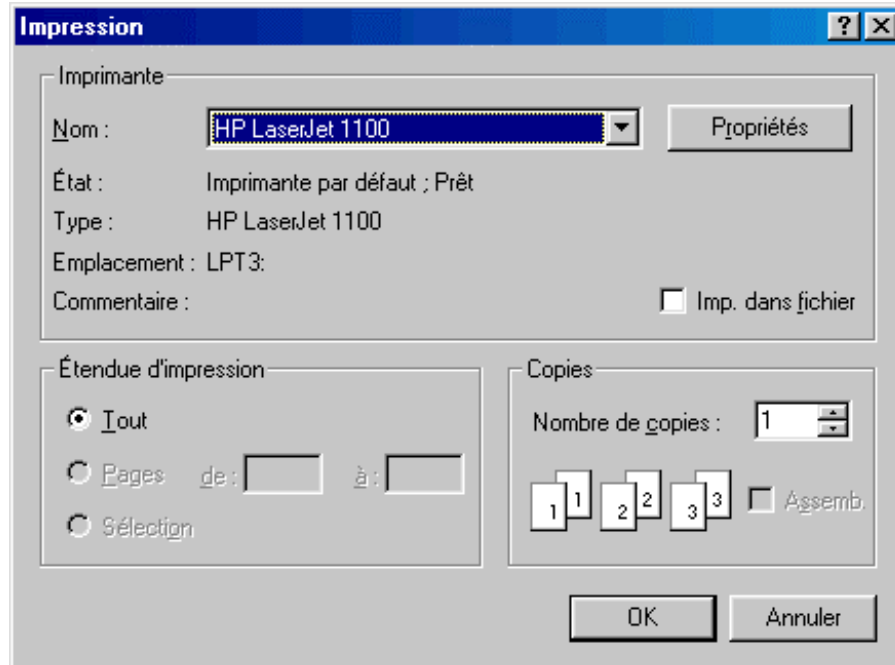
Impression
? X

Imprimante
Nom : HP LaserJet 1100
Propriétés
État : Imprimante par défaut ; Prêt
Type : HP LaserJet 1100
Emplacement : LPT3:
Commentaire :
Imp. dans fichier

Étendue d'impression
Tout
Pages de : à :
Sélection

Copies
Nombre de copies : 1
1 1 2 2 3 3
Assemb.

OK
Annuler